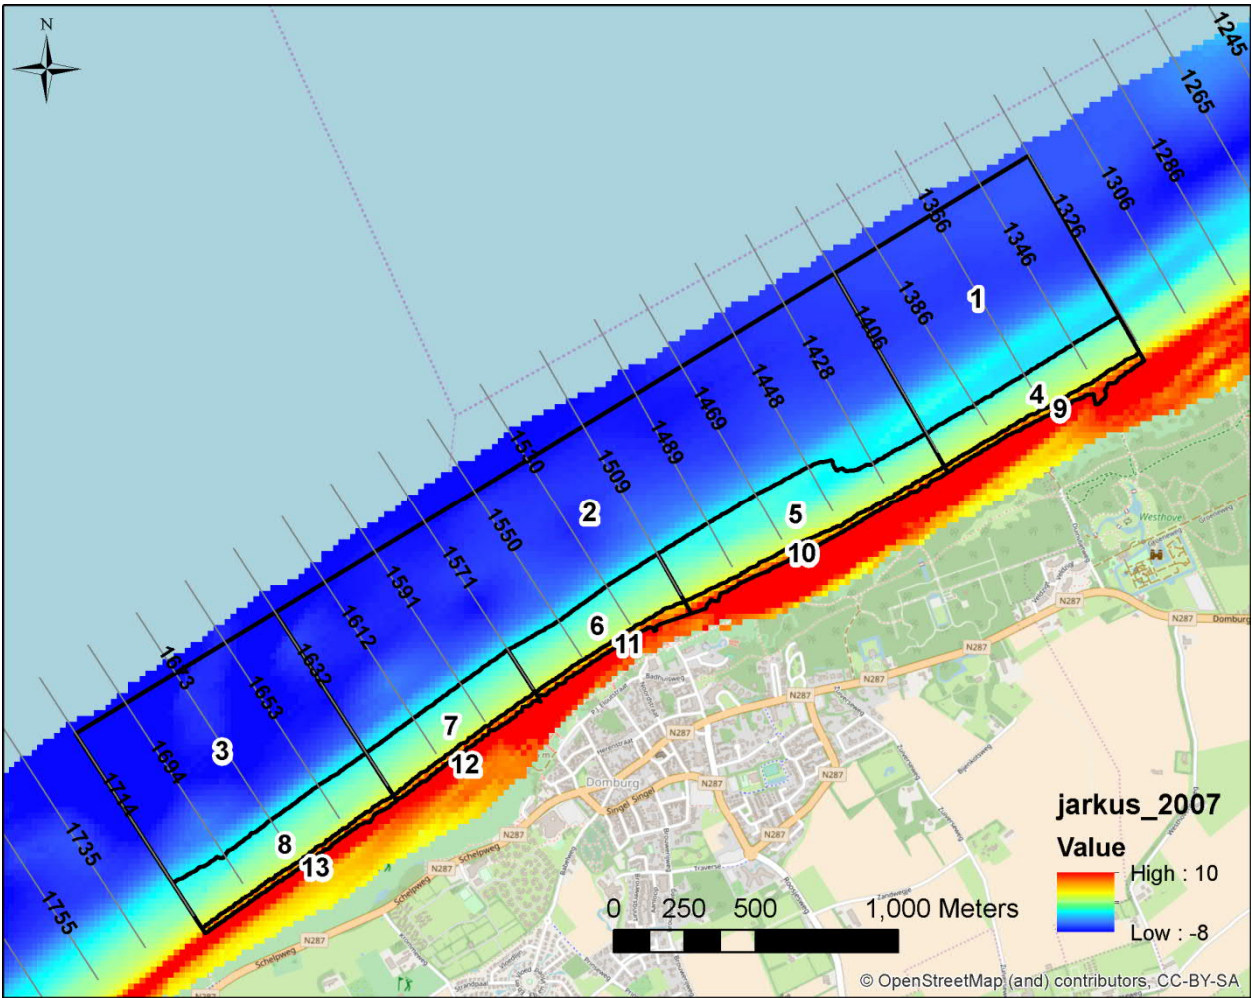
N

1245
1265
1286
1306
1326
1346
1366
1386
1406
1428
1448
1469
1489
1509
1530
1550
1571
1591
1612
1632
1653
1673
1694
1714
1735
1755

1
2
3
4
5
6
7
8
9
10
11
12
13

Westhove
N287
Domburg
N287
N287
N287
N287
N287
N287
Domburg
Singel
Singel
Schelpweg
Schelpweg
N287
Badhuisweg
Herenstraat
Zandweg
Traverse

jarkus_2007
Value
High : 10
Low : -8

0 250 500 1,000 Meters

© OpenStreetMap (and) contributors, CC-BY-SA